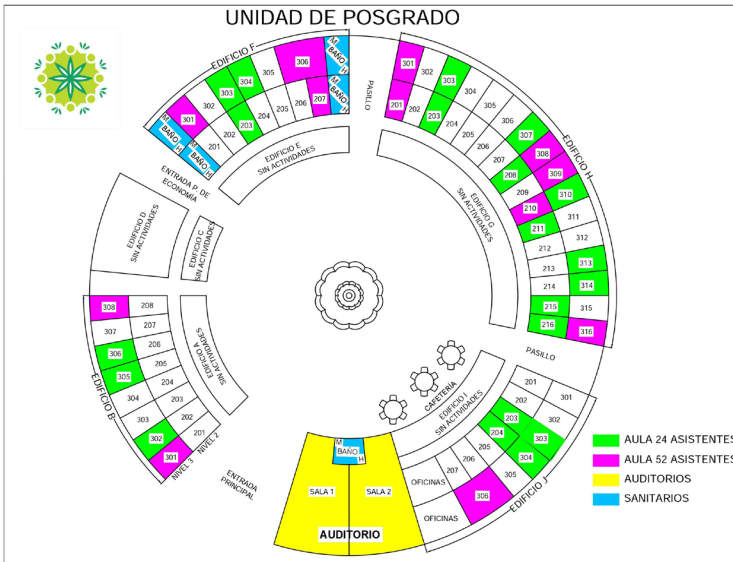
UNIDAD DE POSGRADO

EDIFICIO F
306
305
304
303
302
301
205
206
207
204
203
202
201
M BAÑO H
M BAÑO H
M BAÑO H
M BAÑO H

PASILLO

EDIFICIO E SIN ACTIVIDADES

ENTRADA P. DE ECONOMIA

EDIFICIO D SIN ACTIVIDADES

EDIFICIO C SIN ACTIVIDADES

301
302
303
304
305
306
307
308
309
310
311
312
313
314
315
316
201
202
203
204
205
206
207
208
209
210
211
212
213
214
215
216
EDIFICIO H

EDIFICIO G SIN ACTIVIDADES

PASILLO

EDIFICIO B
308
307
306
305
304
303
302
301
208
207
206
205
204
203
202
201
NIVEL 3
NIVEL 2

EDIFICIO A SIN ACTIVIDADES

CAFETERIA

EDIFICIO I SIN ACTIVIDADES

201
202
203
204
205
206
207
301
302
303
304
305
OFICINAS
OFICINAS
EDIFICIO J

ENTRADA PRINCIPAL

M BAÑO H
SALA 1
SALA 2
AUDITORIO

AULA 24 ASISTENTES
AULA 52 ASISTENTES
AUDITORIOS
SANITARIOS